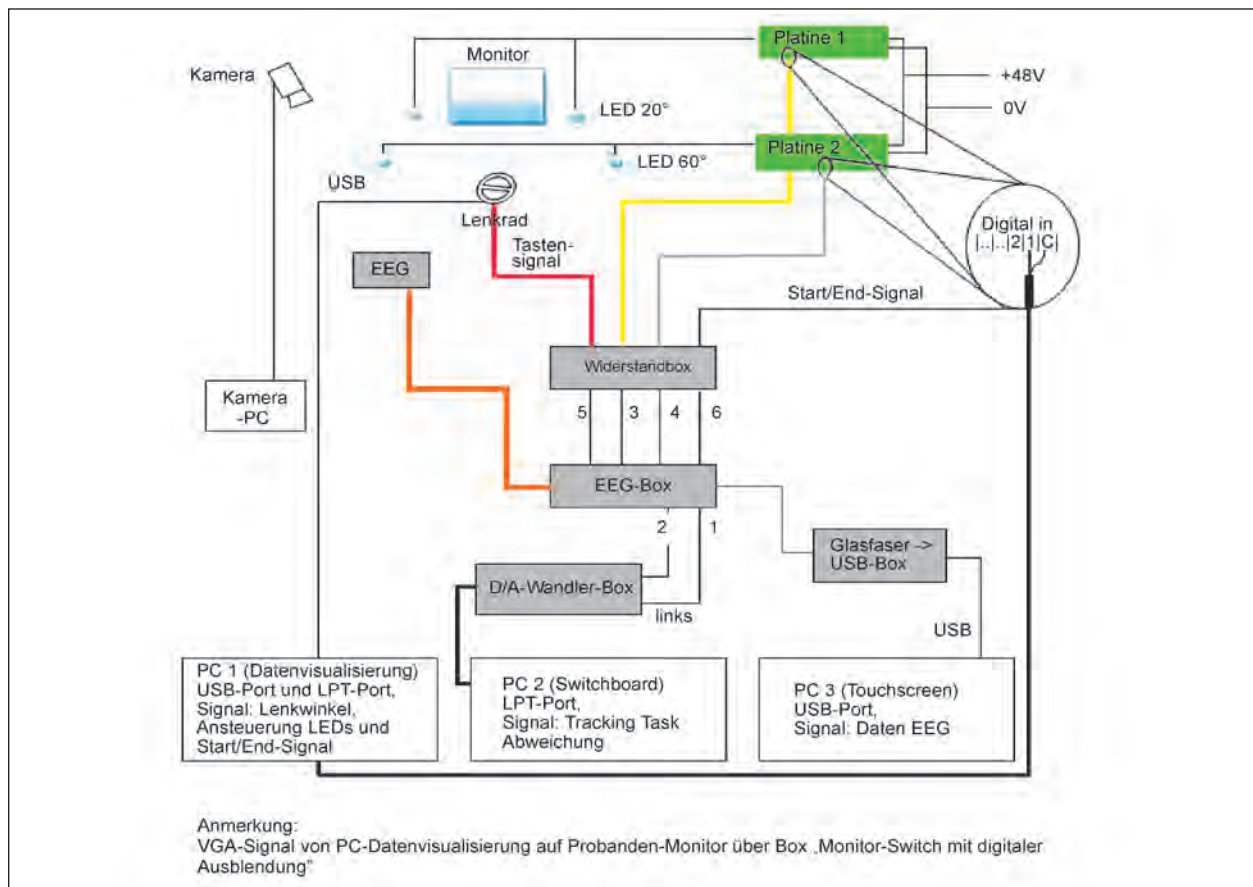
Kamera

Monitor

LED 20°

Platine 1

+48V

0V

Platine 2

LED 60°

USB

Lenkrad

Tasten-signal

EEG

Digital in |..|..|2|1|C|

Start/End-Signal

Widerstandbox

5 3 4 6

Kamera -PC

EEG-Box

2 1

Glasfaser -> USB-Box

D/A-Wandler-Box

links

USB

PC 1 (Datenvisualisierung) USB-Port und LPT-Port, Signal: Lenkwinkel, Ansteuerung LEDs und Start/End-Signal

PC 2 (Switchboard) LPT-Port, Signal: Tracking Task Abweichung

PC 3 (Touchscreen) USB-Port, Signal: Daten EEG

Anmerkung:
VGA-Signal von PC-Datenvisualisierung auf Probanden-Monitor über Box „Monitor-Switch mit digitaler Ausblendung"